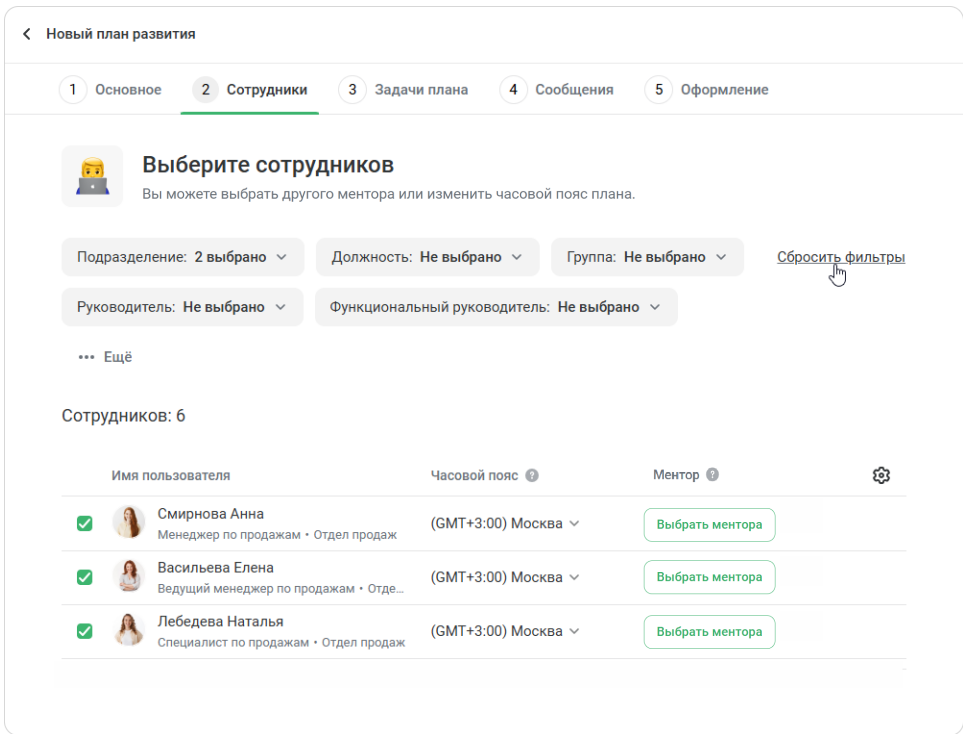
Новый план развития

1 Основное
2 Сотрудники
3 Задачи плана
4 Сообщения
5 Оформление

Выберите сотрудников
Вы можете выбрать другого ментора или изменить часовой пояс плана.

Подразделение: 2 выбрано
Должность: Не выбрано
Группа: Не выбрано
Сбросить фильтры
Руководитель: Не выбрано
Функциональный руководитель: Не выбрано
Ещё

Сотрудников: 6

| Имя пользователя | Часовой пояс | Ментор |
|---|---|---|
| Смирнова Анна Менеджер по продажам • Отдел продаж | (GMT+3:00) Москва | Выбрать ментора |
| Васильева Елена Ведущий менеджер по продажам • Отде... | (GMT+3:00) Москва | Выбрать ментора |
| Лебедева Наталья Специалист по продажам • Отдел продаж | (GMT+3:00) Москва | Выбрать ментора |